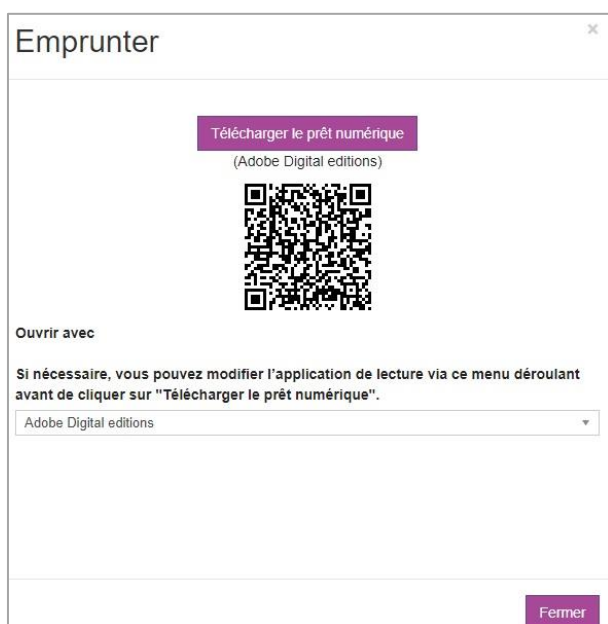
Emprunter

×

Télécharger le prêt numérique

(Adobe Digital editions)

Ouvrir avec

Si nécessaire, vous pouvez modifier l'application de lecture via ce menu déroulant avant de cliquer sur "Télécharger le prêt numérique".

Adobe Digital editions

Fermer